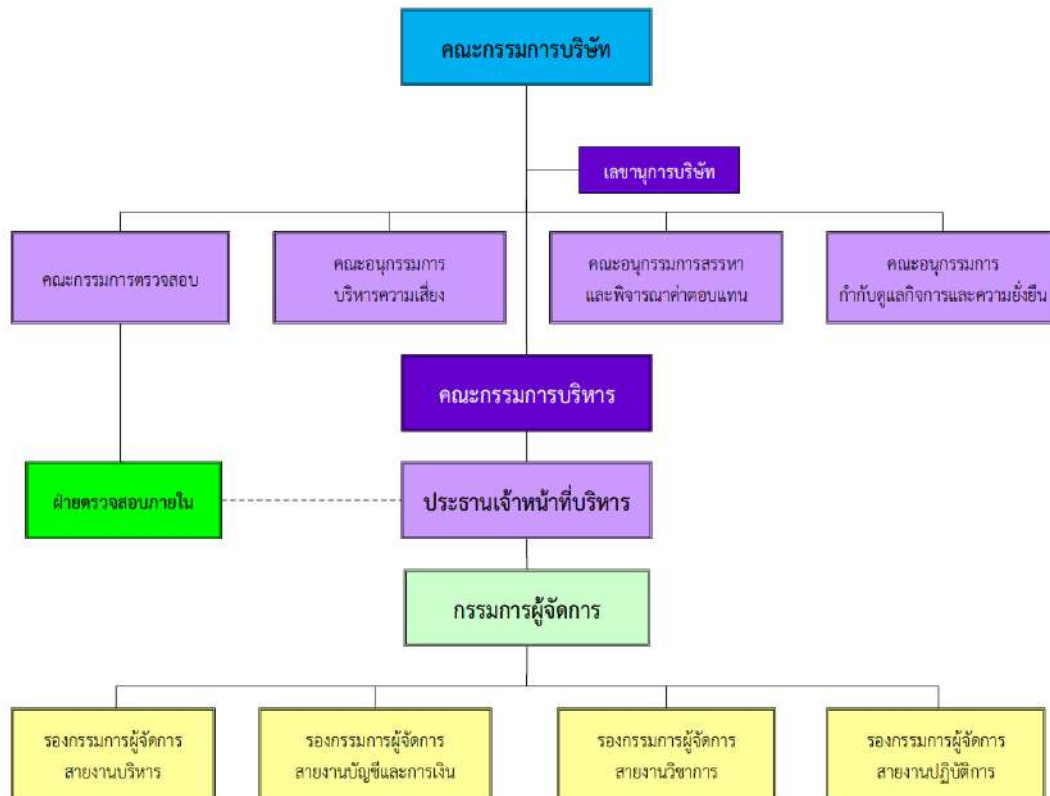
คณะกรรมการบริษัท

เลขานุการบริษัท

คณะกรรมการตรวจสอบ

คณะอนุกรรมการ บริหารความเสี่ยง

คณะอนุกรรมการสรรหา และพิจารณาค่าตอบแทน

คณะอนุกรรมการ กำกับดูแลกิจการและความยั่งยืน

คณะกรรมการบริหาร

ฝ่ายตรวจสอบภายใน

ประธานเจ้าหน้าที่บริหาร

กรรมการผู้จัดการ

รองกรรมการผู้จัดการ สายงานบริหาร

รองกรรมการผู้จัดการ สายงานบัญชีและการเงิน

รองกรรมการผู้จัดการ สายงานวิชาการ

รองกรรมการผู้จัดการ สายงานปฏิบัติการ